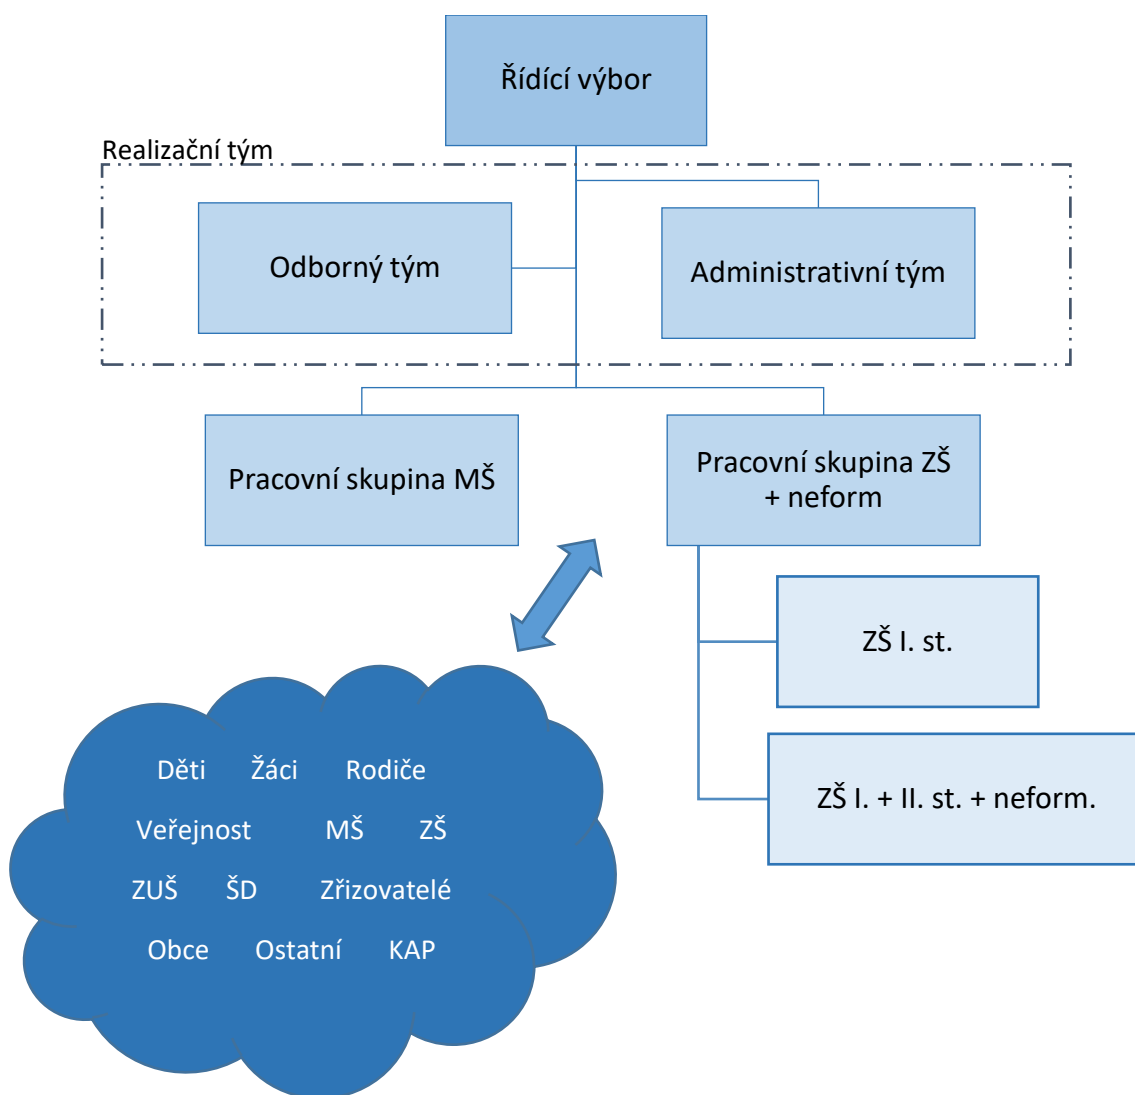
Řídící výbor

Realizační tým

Odborný tým

Administrativní tým

Pracovní skupina MŠ

Pracovní skupina ZŠ + neform

ZŠ I. st.

ZŠ I. + II. st. + neform.

Děti Žáci Rodiče
Veřejnost MŠ ZŠ
ZUŠ ŠD Zřizovatelé
Obce Ostatní KAP